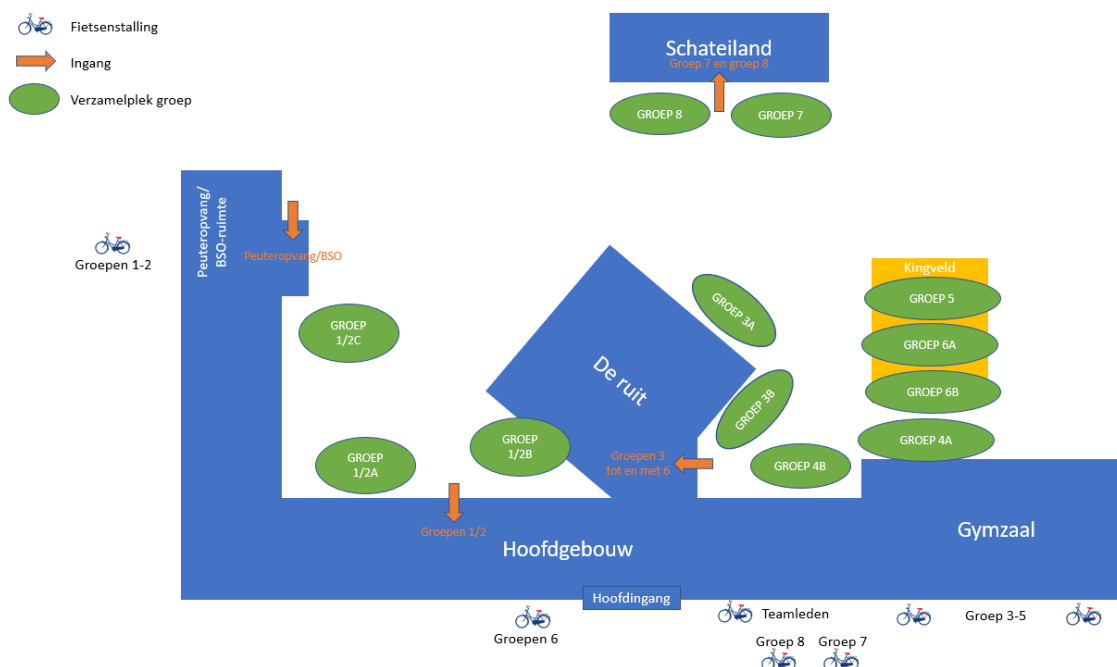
Fietsenstalling
Ingang
Verzamelplek groep

Schateiland
Groep 7 en groep 8
GROEP 8
GROEP 7

Peuteropvang/ BSO-ruimte
Peuteropvang/BSO
Groepen 1-2

GROEP 1/2C
GROEP 1/2A
GROEP 1/2B
De ruit
GROEP 3A
GROEP 3B
GROEP 4B
Groepen 3 tot en met 6

Kingveld
GROEP 5
GROEP 6A
GROEP 6B
GROEP 4A

Groepen 1/2
Hoofdgebouw
Gymzaal
Hoofdingang

Groepen 6
Teamleden
Groep 3-5
Groep 8
Groep 7